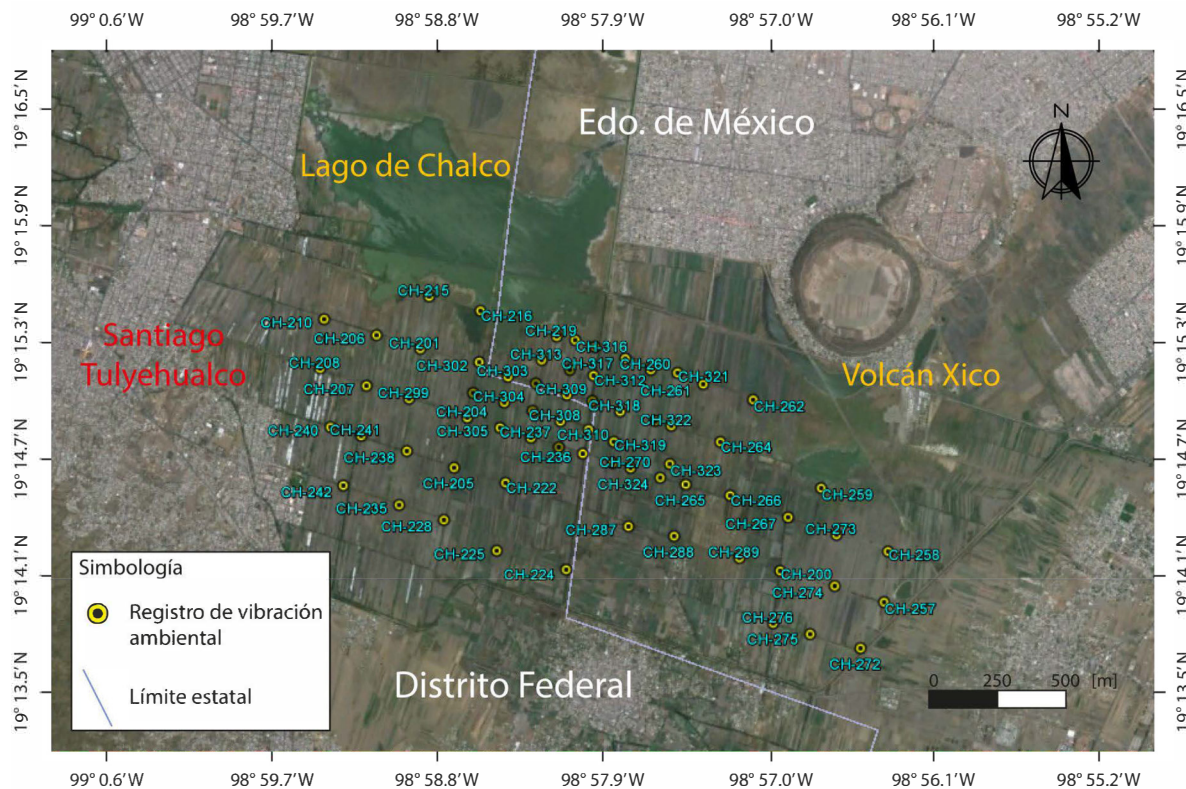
99° 0.6'W 98° 59.7'W 98° 58.8'W 98° 57.9'W 98° 57.0'W 98° 56.1'W 98° 55.2'W

19° 16.5'N
19° 15.9'N
19° 15.3'N
19° 14.7'N
19° 14.1'N
19° 13.5'N

Edo. de México

Lago de Chalco

Santiago Tulyehualco

Volcán Xico

Distrito Federal

N

CH-215
CH-216
CH-210
CH-206
CH-201
CH-219
CH-316
CH-313
CH-317
CH-260
CH-208
CH-302
CH-303
CH-312
CH-321
CH-207
CH-299
CH-304
CH-309
CH-261
CH-318
CH-262
CH-204
CH-308
CH-322
CH-240
CH-241
CH-305
CH-237
CH-310
CH-319
CH-264
CH-238
CH-236
CH-270
CH-323
CH-205
CH-324
CH-242
CH-222
CH-265
CH-266
CH-259
CH-235
CH-228
CH-287
CH-267
CH-273
CH-225
CH-288
CH-289
CH-258
CH-224
CH-200
CH-274
CH-257
CH-276
CH-275
CH-272

Simbología
Registro de vibración ambiental
Límite estatal

0 250 500 [m]

99° 0.6'W 98° 59.7'W 98° 58.8'W 98° 57.9'W 98° 57.0'W 98° 56.1'W 98° 55.2'W

19° 16.5'N
19° 15.9'N
19° 15.3'N
19° 14.7'N
19° 14.1'N
19° 13.5'N